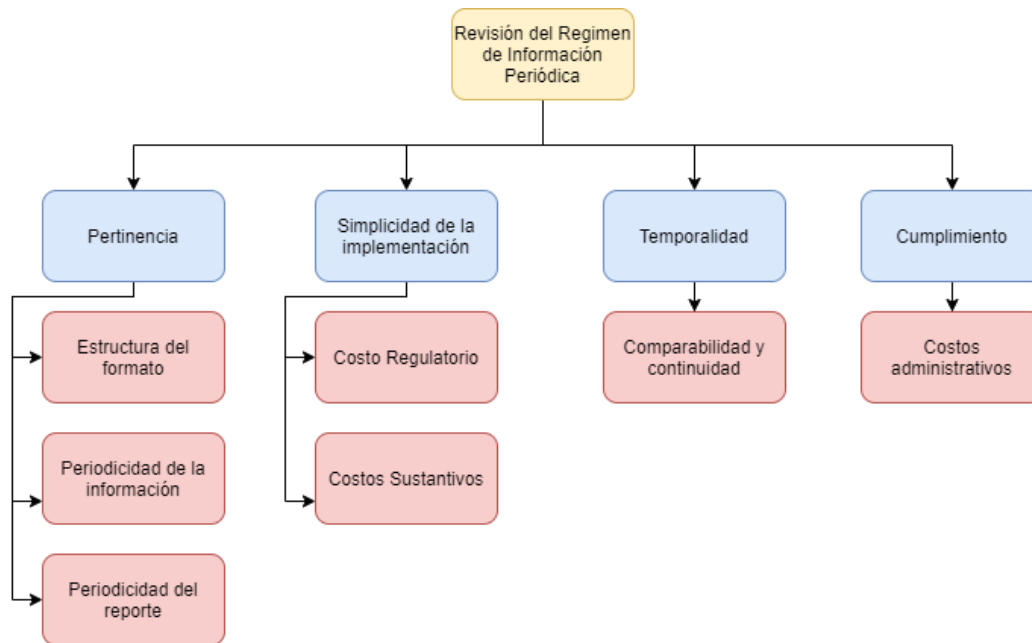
Revisión del Regimen de Información Periódica

Pertinencia

Estructura del formato

Periodicidad de la información

Periodicidad del reporte

Simplicidad de la implementación

Costo Regulatorio

Costos Sustantivos

Temporalidad

Comparabilidad y continuidad

Cumplimiento

Costos administrativos